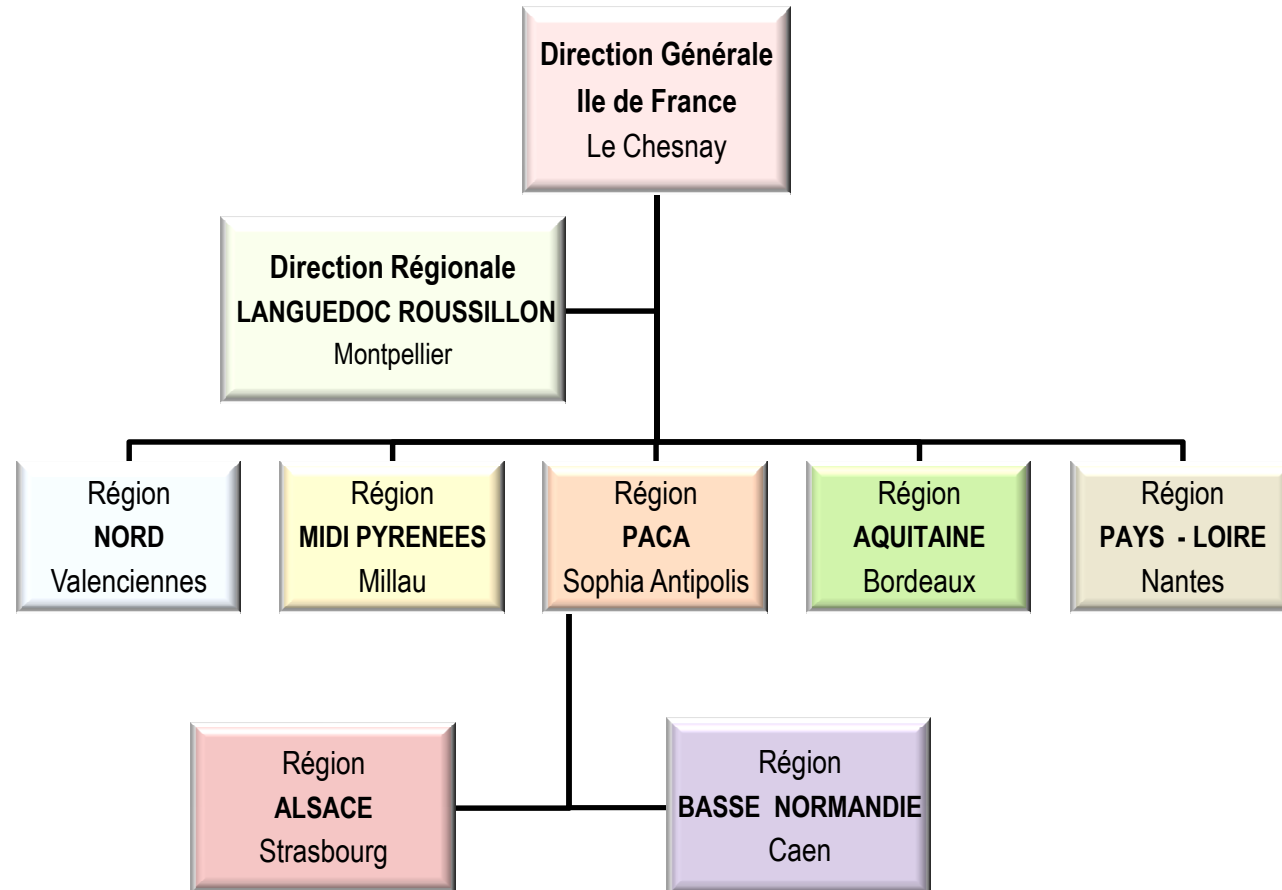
Direction Générale
Ile de France
Le Chesnay

Direction Régionale
LANGUEDOC ROUSSILLON
Montpellier

Région
NORD
Valenciennes

Région
MIDI PYRENEES
Millau

Région
PACA
Sophia Antipolis

Région
AQUITAINE
Bordeaux

Région
PAYS - LOIRE
Nantes

Région
ALSACE
Strasbourg

Région
BASSE NORMANDIE
Caen